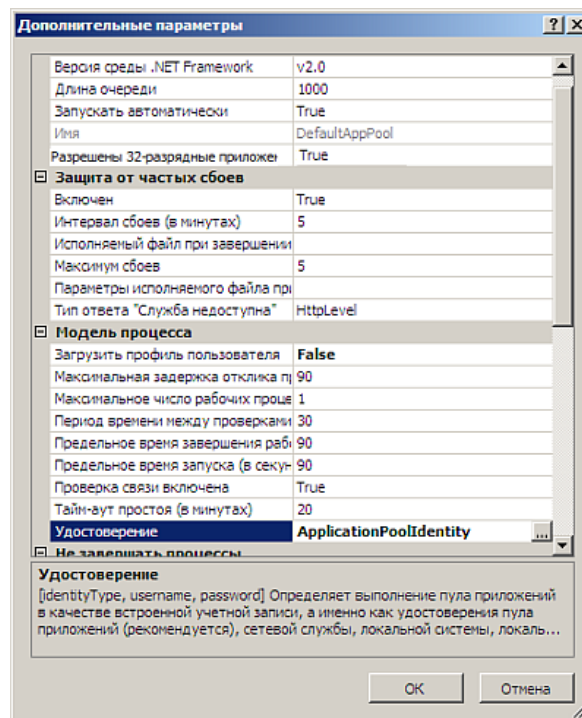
Дополнительные параметры

?

X

| | |
|---|---|
| Версия среды .NET Framework | v2.0 |
| Длина очереди | 1000 |
| Запускать автоматически | True |
| Имя | DefaultAppPool |
| Разрешены 32-разрядные приложе | True |
| ⊟ Защита от частых сбоев | |
| Включен | True |
| Интервал сбоев (в минутах) | 5 |
| Исполняемый файл при завершении | |
| Максимум сбоев | 5 |
| Параметры исполняемого файла пр | |
| Тип ответа "Служба недоступна" | HttpLevel |
| ⊟ Модель процесса | |
| Загрузить профиль пользователя | False |
| Максимальная задержка отклика п | 90 |
| Максимальное число рабочих проце | 1 |
| Период времени между проверками | 30 |
| Предельное время завершения раб | 90 |
| Предельное время запуска (в секун | 90 |
| Проверка связи включена | True |
| Тайм-аут простоя (в минутах) | 20 |
| Удостоверение | ApplicationPoolIdentity ... |
| ⊟ Не завершать процессы | |

Удостоверение
[identityType, username, password] Определяет выполнение пула приложений в качестве встроенной учетной записи, а именно как удостоверения пула приложений (рекомендуется), сетевой службы, локальной системы, локаль...

OK

Отмена